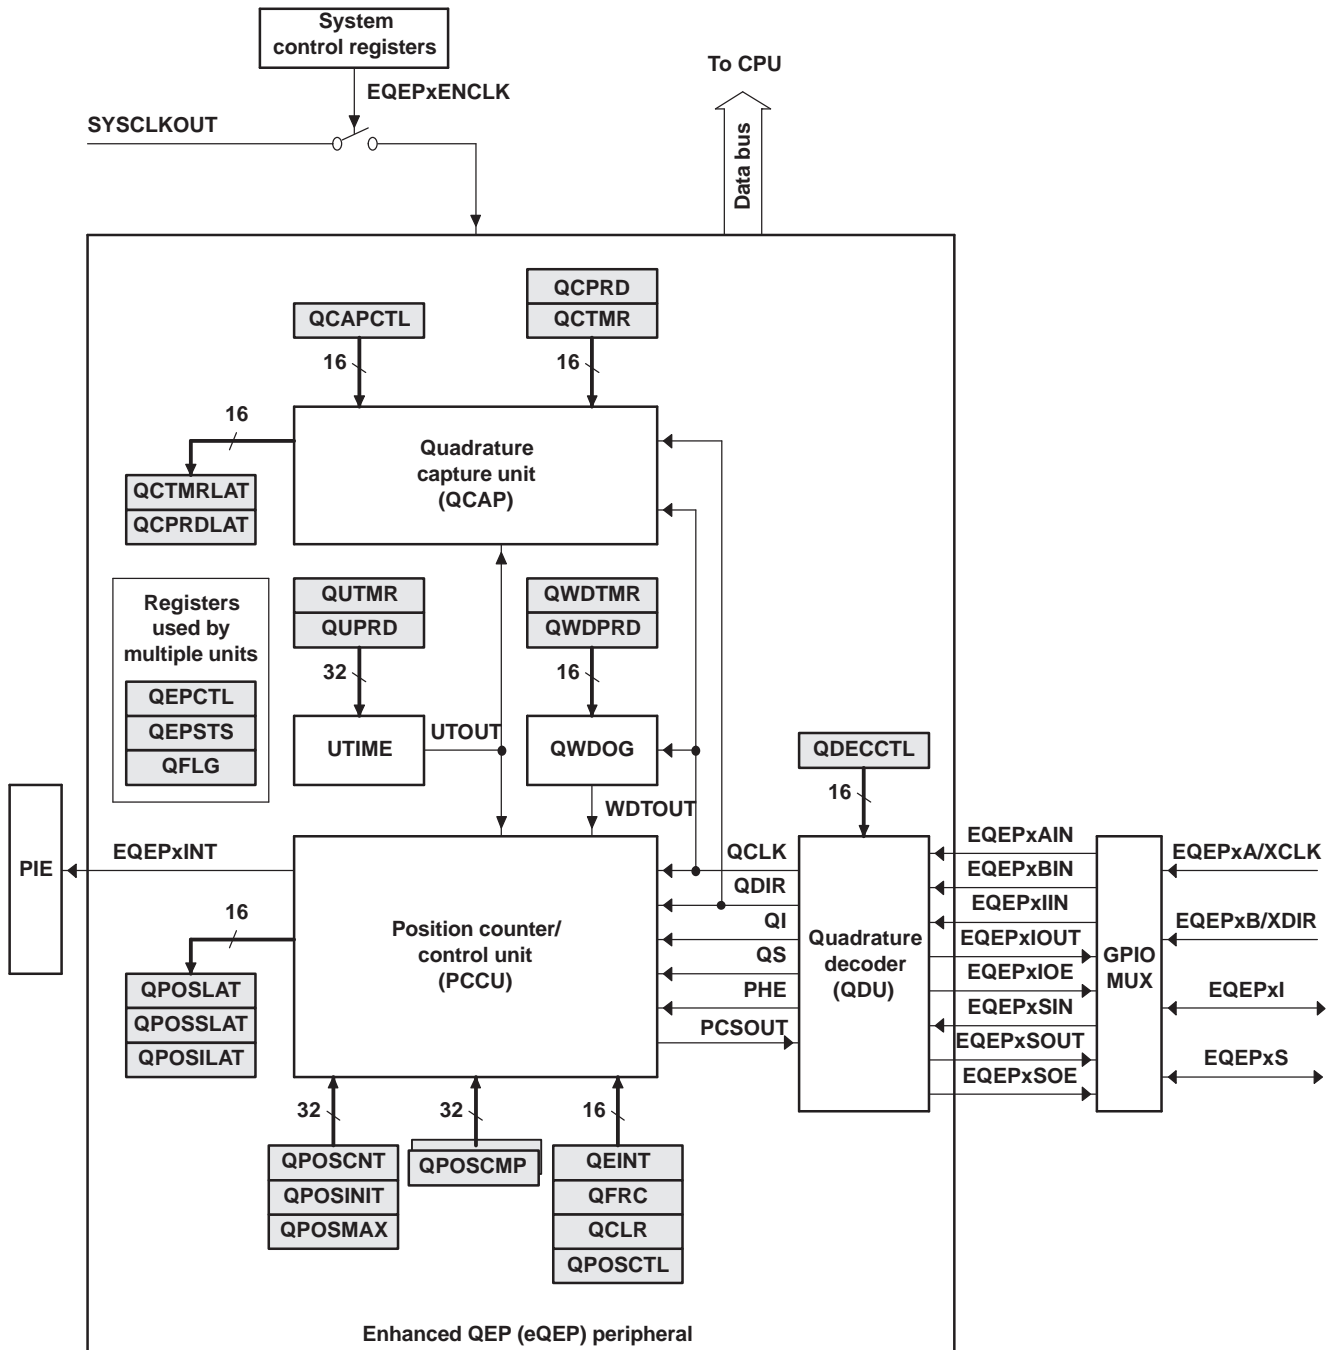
System control registers

EQEPxENCLK

SYSCLKOUT

To CPU

Data bus

QCAPCTL

16

QCPRD

QCTMR

16

16

Quadrature capture unit (QCAP)

QCTMRLAT

QCPRDLAT

Registers used by multiple units

QEPCTL

QEPSTS

QFLG

QUTMR

QUPRD

32

UTIME

UTOUT

QWDTMR

QWDPRD

16

QWDOG

QDECCTL

16

WDTOUT

PIE

EQEPxINT

16

Position counter/ control unit (PCCU)

QCLK

QDIR

QI

QS

PHE

PCSOUT

Quadrature decoder (QDU)

EQEPxAIN

EQEPxBIN

EQEPxIIN

EQEPxIOUT

EQEPxIOE

EQEPxSIN

EQEPxSOUT

EQEPxSOE

GPIO MUX

EQEPxA/XCLK

EQEPxB/XDIR

EQEPxI

EQEPxS

QPOSLAT

QPOSSLAT

QPOSILAT

32

QPOSCNT

QPOSINIT

QPOSMAX

32

QPOSCMP

16

QEINT

QFRC

QCLR

QPOSCTL

Enhanced QEP (eQEP) peripheral